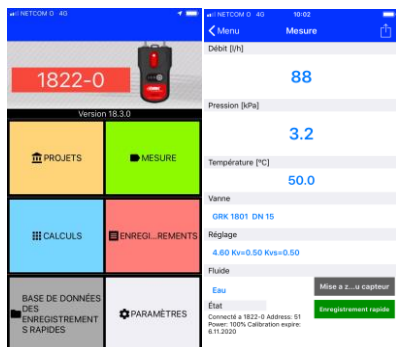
NETCOM 4G

1822-0

Version 18.3.0

PROJETS

MESURE

CALCULS

ENREGI...REMENTS

BASE DE DONNÉES DES ENREGISTREMENTS RAPIDES

PARAMÈTRES

NETCOM 4G 10:02

Menu Mesure

Débit [l/h]

88

Pression [kPa]

3.2

Température [°C]

50.0

Vanne

GRK 1801 DN 15

Réglage

4.60 Kv=0.50 Kvs=0.50

Fluide

Eau

Mise a z...u capteur

État

Connecté a 1822-0 Address: 51 Power: 100% Calibration expire: 6.11.2020

Enregistrement rapide